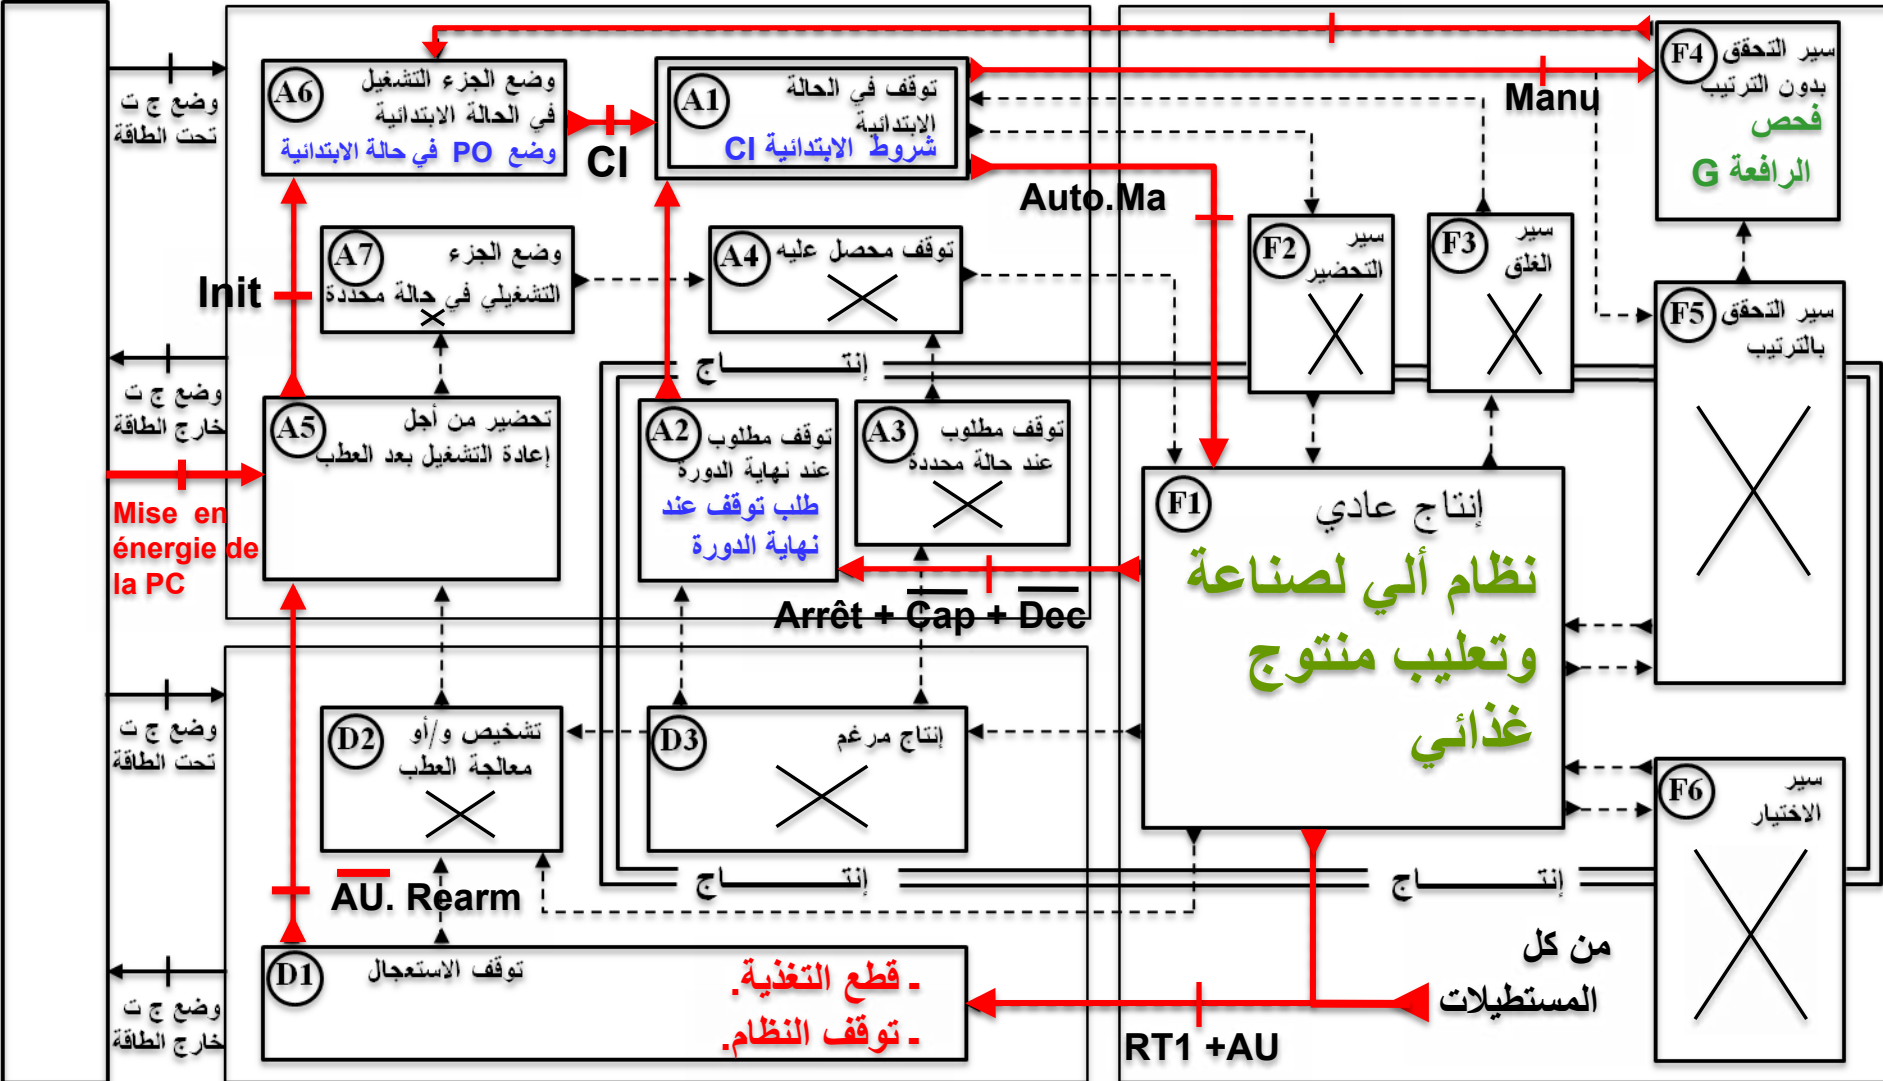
وضع ج ت
تحت الطاقة

A6 وضع الجزء التشغيلي في الحالة الابتدائية
وضع PO في حالة الابتدائية

CI

A1 توقف في الحالة الابتدائية
شروط الابتدائية CI

Manu

F4 سير التحقق بدون الترتيب
فحص
الرافعة G

Auto.Ma

Init

A7 وضع الجزء التشغيلي في حالة محددة

A4 توقف محصل عليه

F2 سير التحضير

F3 سير الغلق

F5 سير التحقق بالترتيب

وضع ج ت
خارج الطاقة

إنتـــــاج

A5 تحضير من أجل إعادة التشغيل بعد العطب

A2 توقف مطلوب عند نهاية الدورة
طلب توقف عند نهاية الدورة

A3 توقف مطلوب عند حالة محددة

F1 إنتاج عادي
نظام ألي لصناعة وتعليب منتوج غذائي

Mise en énergie de la PC

Arrêt + Cap + Dec

وضع ج ت
تحت الطاقة

D2 تشخيص و/أو معالجة العطب

D3 إنتاج مرغم

F6 سير الاختبار

AU. Rearm

إنتـــــاج

إنتـــــاج

وضع ج ت
خارج الطاقة

D1 توقف الاستعجال
- قطع التغذية.
- توقف النظام.

من كل المستطيلات

RT1 +AU